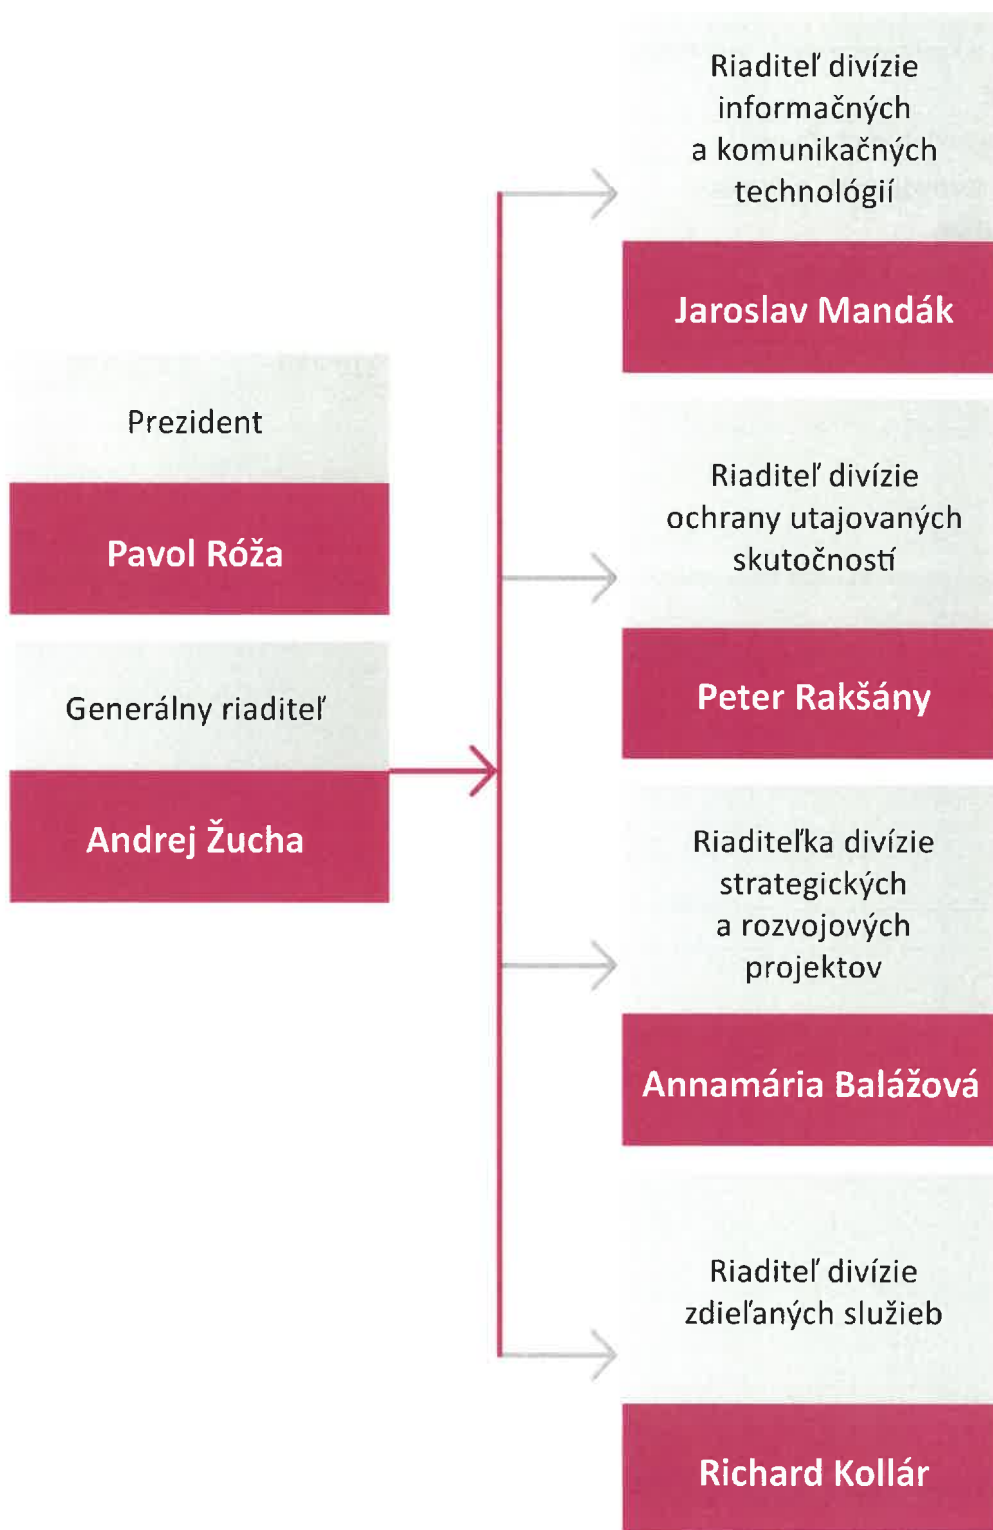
Prezident

Pavol Róža

Generálny riaditeľ

Andrej Žucha

Riaditeľ divízie informačných a komunikačných technológií

Jaroslav Mandák

Riaditeľ divízie ochrany utajovaných skutočností

Peter Rakšány

Riaditeľka divízie strategických a rozvojových projektov

Annamária Balážová

Riaditeľ divízie zdieľaných služieb

Richard Kollár